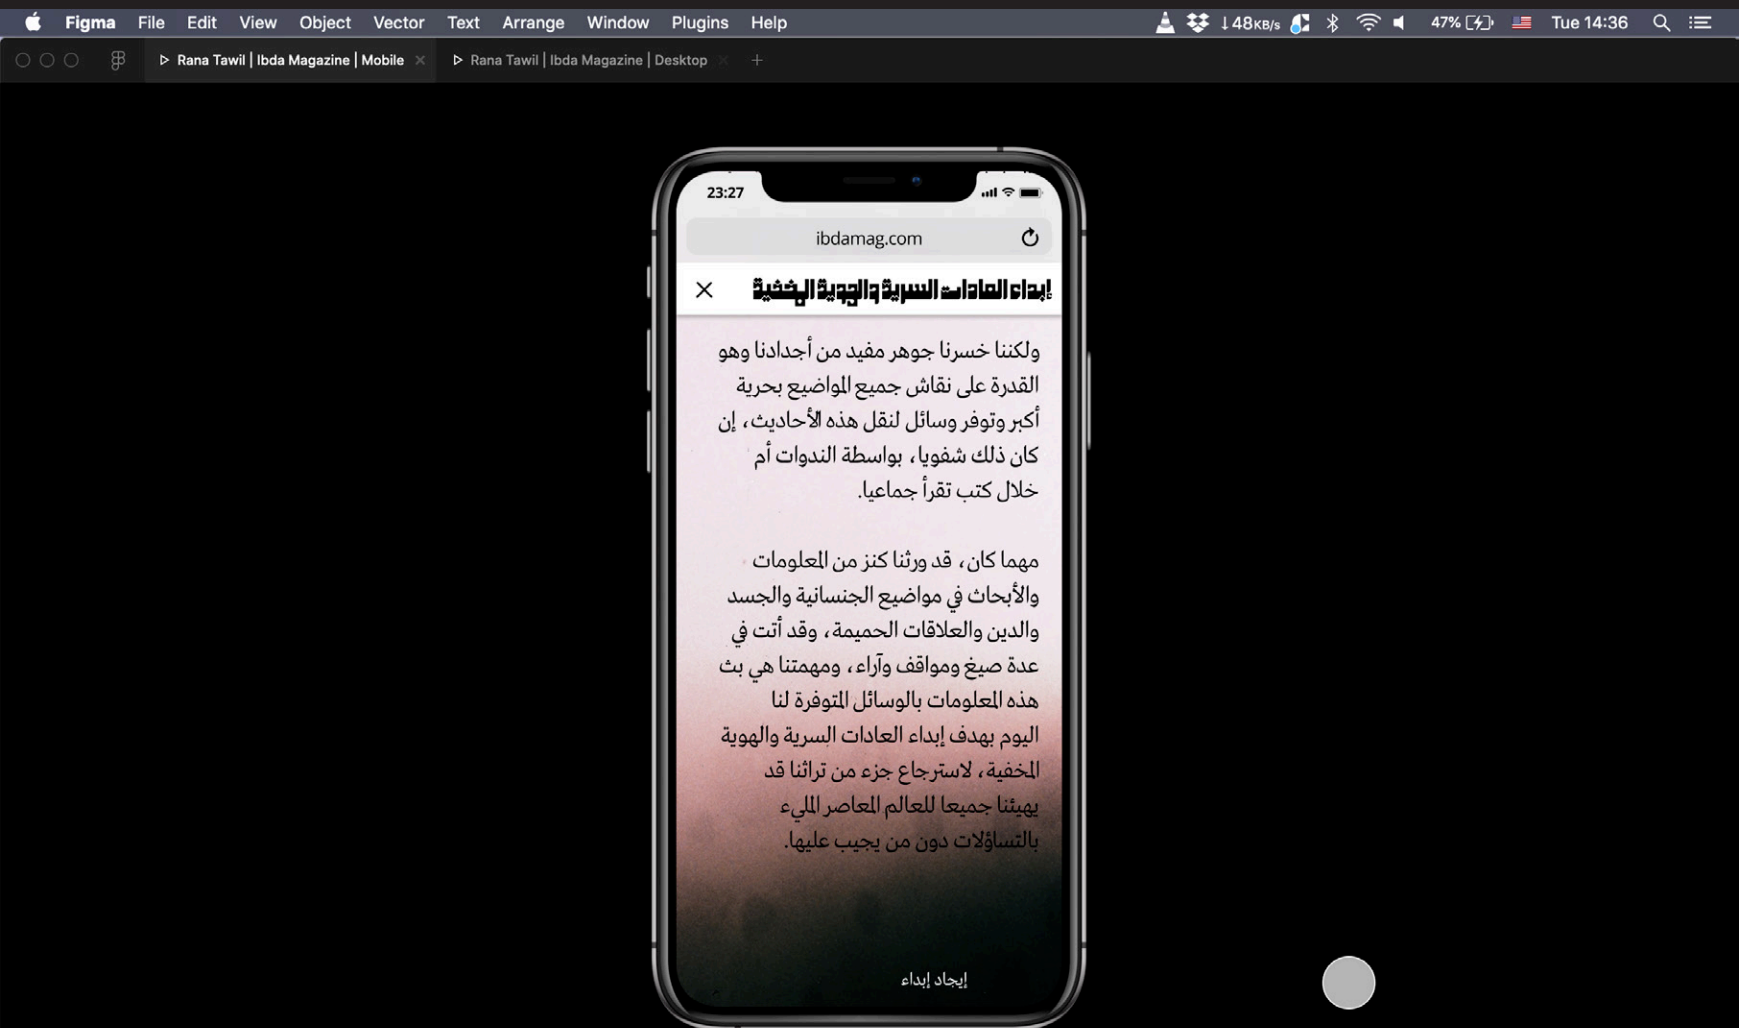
Figma File Edit View Object Vector Text Arrange Window Plugins Help

↓48KB/s 47% Tue 14:36

Rana Tawil | Ibda Magazine | Mobile

Rana Tawil | Ibda Magazine | Desktop

23:27

ibdamag.com

إبداء العادات السرية والهوية المخفية

ولكننا خسرنا جوهر مفيد من أجدادنا وهو القدرة على نقاش جميع المواضيع بحرية أكبر وتوفر وسائل لنقل هذه الأحاديث، إن كان ذلك شفويا، بواسطة الندوات أم خلال كتب تقرأ جماعيا.

مهما كان، قد ورثنا كنز من المعلومات والأبحاث في مواضيع الجنسانية والجسد والدين والعلاقات الحميمة، وقد أتت في عدة صيغ ومواقف وآراء، ومهمتنا هي بث هذه المعلومات بالوسائل المتوفرة لنا اليوم بهدف إبداء العادات السرية والهوية المخفية، لاسترجاع جزء من تراثنا قد يهيئنا جميعا للعالم المعاصر المليء بالتساؤلات دون من يجيب عليها.

إيجاد إبداء